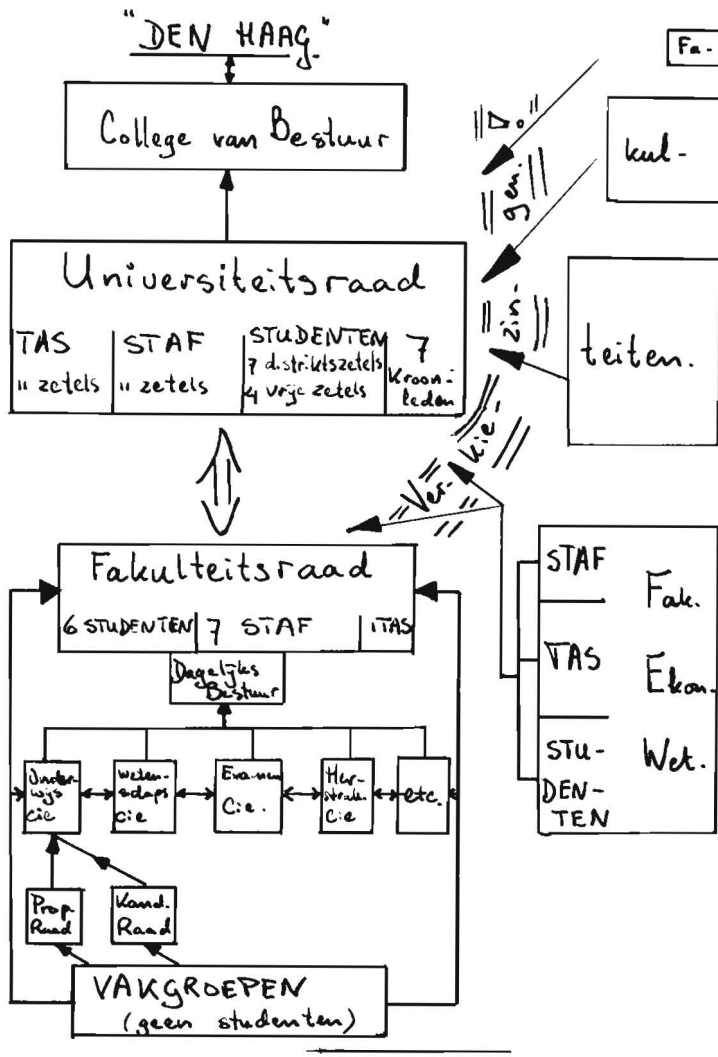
"DEN HAAG"

College van Bestuur

Universiteitsraad

TAS 11 zetels

STAF 11 zetels

STUDENTEN 7 distriktszetels 4 vrije zetels

7 Kroonleden

Fa-

kul-

teiten.

Do-

gem-

zin-

Ver-kie-

Fakulteitsraad

6 STUDENTEN

7 STAF

ITAS

Dagelijks Bestuur

Onderwijs cie

Wetenschaps cie

Examen Cie

Herstruktu. Cie

etc.

Prop. Raad

Kand. Raad

VAKGROEPEN (geen studenten)

STAF

TAS

STUDENTEN

Fak.

Ekon.

Wet.